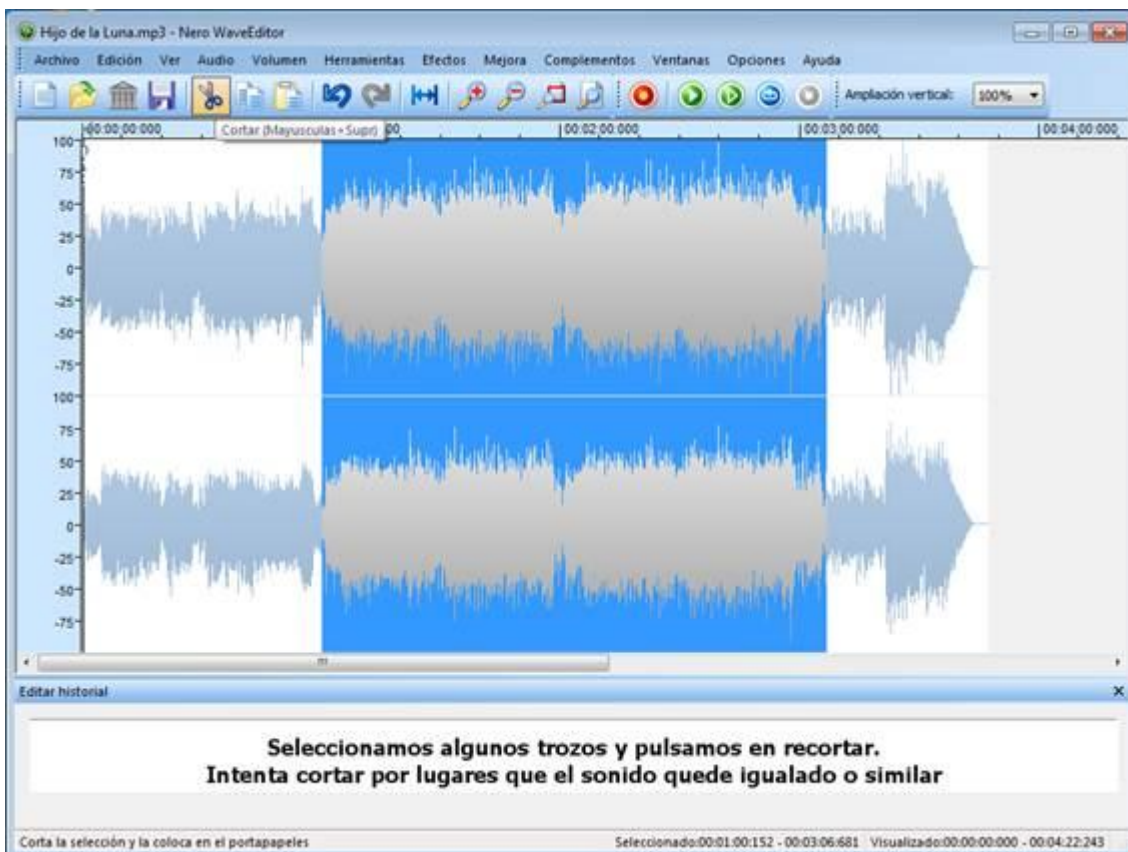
Hijo de la Luna.mp3 - Nero WaveEditor

Archivo Edición Ver Audio Volumen Herramientas Efectos Mejora Complementos Ventanas Opciones Ayuda

Ampliación vertical: 100%

00:00:00:000 Cortar (Mayusculas+Supr) 00 00:02:00:000 00:03:00:000 00:04:00:000

100
75
50
25
0
-25
-50
-75
100
75
50
25
0
-25
-50
-75

Editar historial

Seleccionamos algunos trozos y pulsamos en recortar.
Intenta cortar por lugares que el sonido quede igualado o similar

Corta la selección y la coloca en el portapapeles Seleccionado:00:01:00:152 - 00:03:06:681 Visualizado:00:00:00:000 - 00:04:22:243